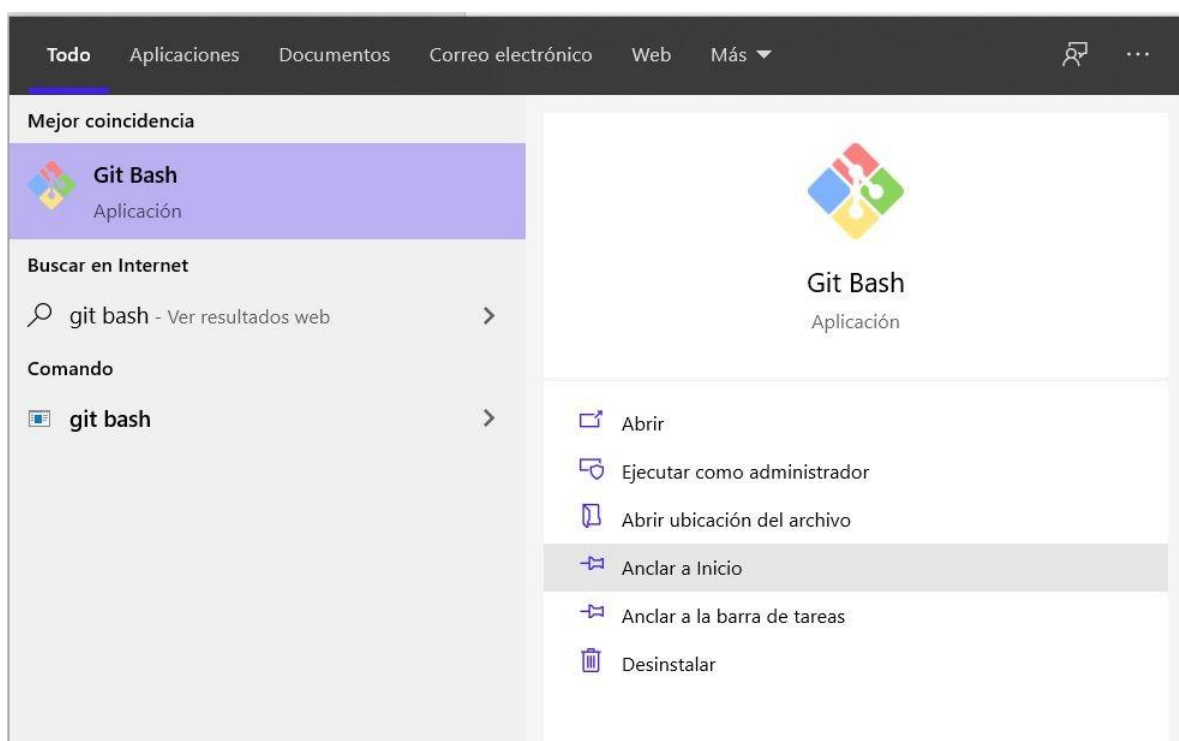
Todo Aplicaciones Documentos Correo electrónico Web Más ▾ ···

Mejor coincidencia

Git Bash
Aplicación

Buscar en Internet

git bash - Ver resultados web >

Comando

git bash >

Git Bash
Aplicación

Abrir

Ejecutar como administrador

Abrir ubicación del archivo

Anclar a Inicio

Anclar a la barra de tareas

Desinstalar